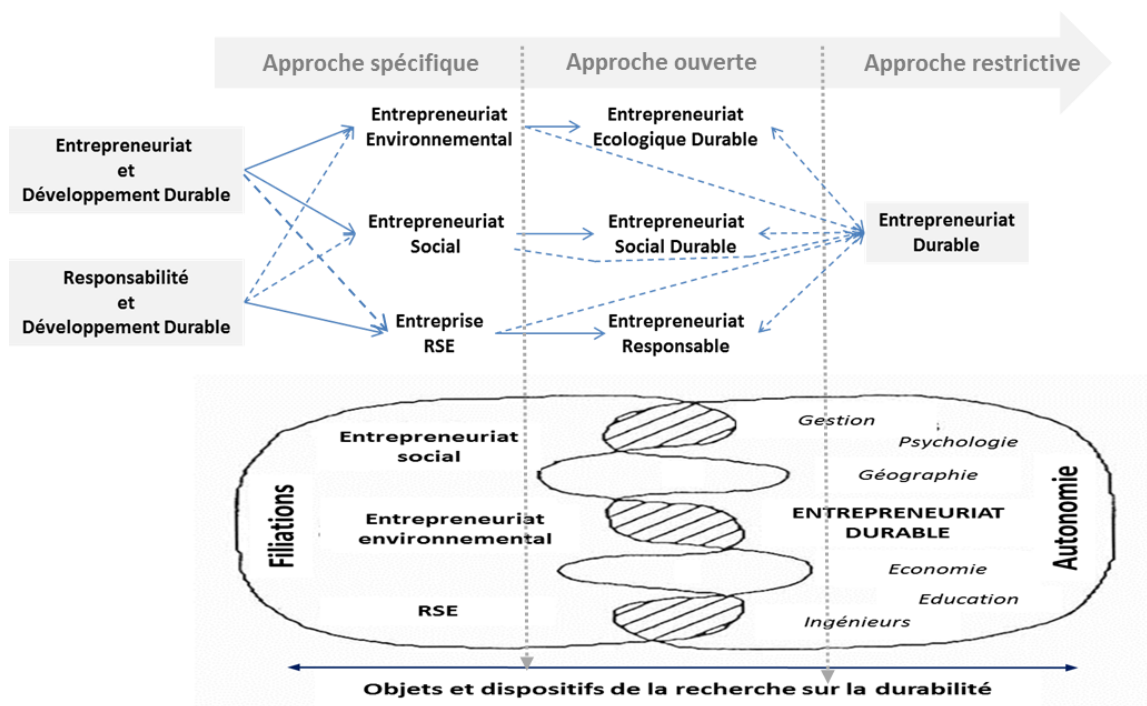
Approche spécifique
Approche ouverte
Approche restrictive

Entrepreneuriat et Développement Durable

Responsabilité et Développement Durable

Entrepreneuriat Environnemental

Entrepreneuriat Social

Entreprise RSE

Entrepreneuriat Ecologique Durable

Entrepreneuriat Social Durable

Entrepreneuriat Responsable

Entrepreneuriat Durable

Filiations

Entrepreneuriat social

Entrepreneuriat environnemental

RSE

Gestion
Psychologie
Géographie
ENTREPRENEURIAT DURABLE
Economie
Education
Ingénieurs

Autonomie

Objets et dispositifs de la recherche sur la durabilité